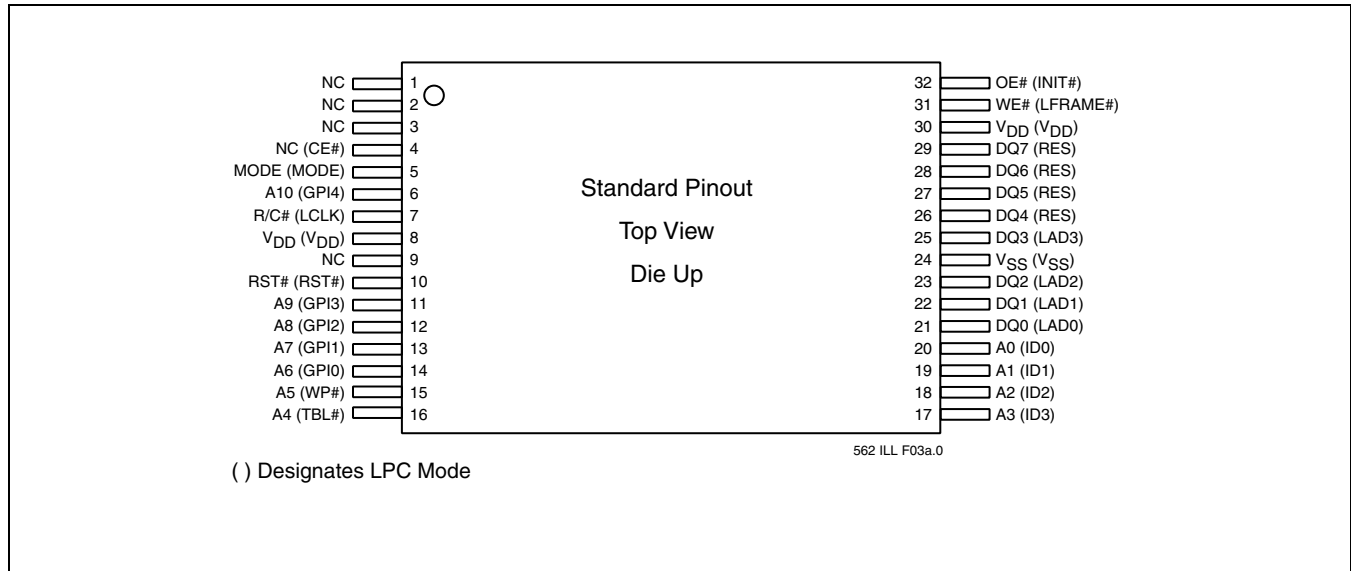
NC 1
NC 2
NC 3
NC (CE#) 4
MODE (MODE) 5
A10 (GPI4) 6
R/C# (LCLK) 7
$V_{DD}$ ($V_{DD}$) 8
NC 9
RST# (RST#) 10
A9 (GPI3) 11
A8 (GPI2) 12
A7 (GPI1) 13
A6 (GPI0) 14
A5 (WP#) 15
A4 (TBL#) 16

Standard Pinout

Top View

Die Up

32 OE# (INIT#)
31 WE# (LFRAME#)
30 $V_{DD}$ ($V_{DD}$)
29 DQ7 (RES)
28 DQ6 (RES)
27 DQ5 (RES)
26 DQ4 (RES)
25 DQ3 (LAD3)
24 $V_{SS}$ ($V_{SS}$)
23 DQ2 (LAD2)
22 DQ1 (LAD1)
21 DQ0 (LAD0)
20 A0 (ID0)
19 A1 (ID1)
18 A2 (ID2)
17 A3 (ID3)

562 ILL F03a.0

( ) Designates LPC Mode